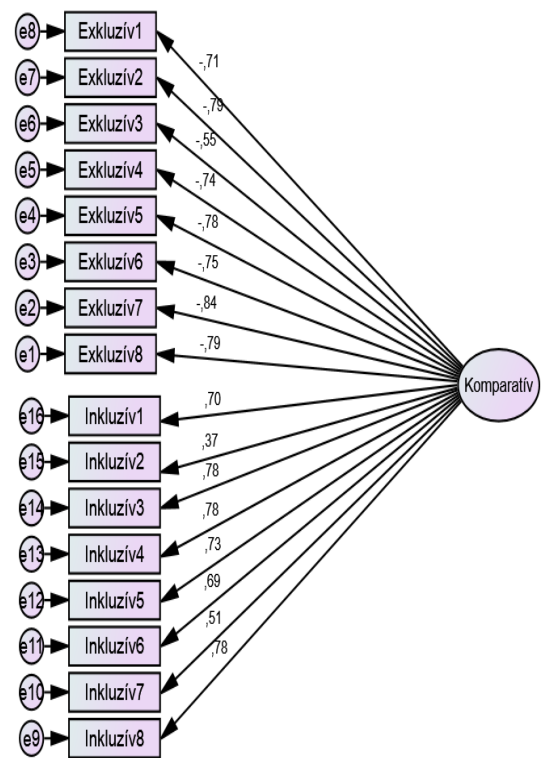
e8 Exkluzív1 -,71
e7 Exkluzív2 -,79
e6 Exkluzív3 -,55
e5 Exkluzív4 -,74
e4 Exkluzív5 -,78
e3 Exkluzív6 -,75
e2 Exkluzív7 -,84
e1 Exkluzív8 -,79

Komparatív

e16 Inkluzív1 ,70
e15 Inkluzív2 ,37
e14 Inkluzív3 ,78
e13 Inkluzív4 ,78
e12 Inkluzív5 ,73
e11 Inkluzív6 ,69
e10 Inkluzív7 ,51
e9 Inkluzív8 ,78